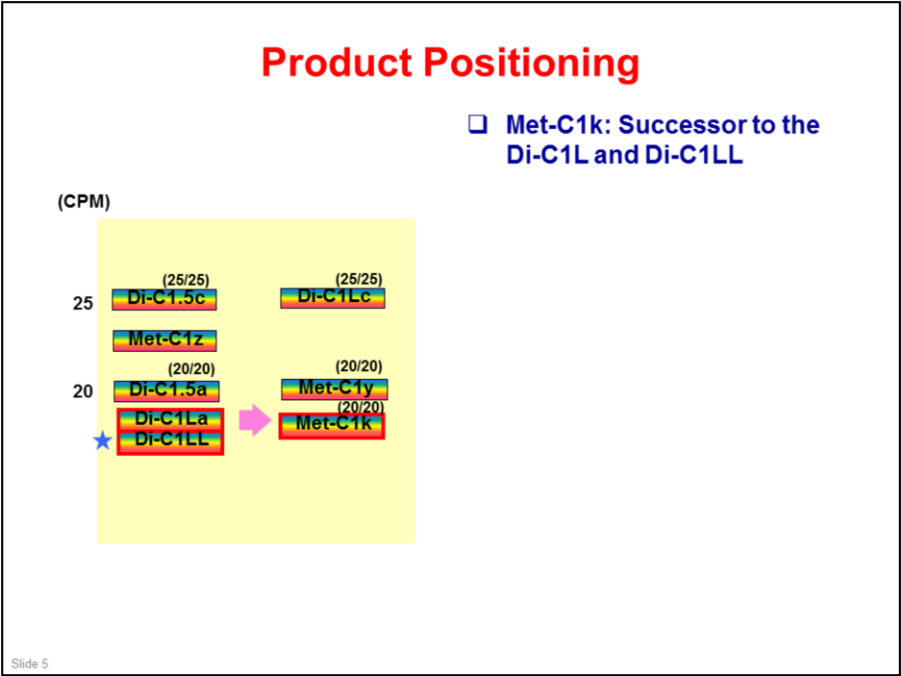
Product Positioning

❑ Met-C1k: Successor to the Di-C1L and Di-C1LL

(CPM)

25

20

(25/25)
Di-C1.5c

Met-C1z

(20/20)
Di-C1.5a

Di-C1La
Di-C1LL

(25/25)
Di-C1Lc

(20/20)
Met-C1y

(20/20)
Met-C1k

Slide 5